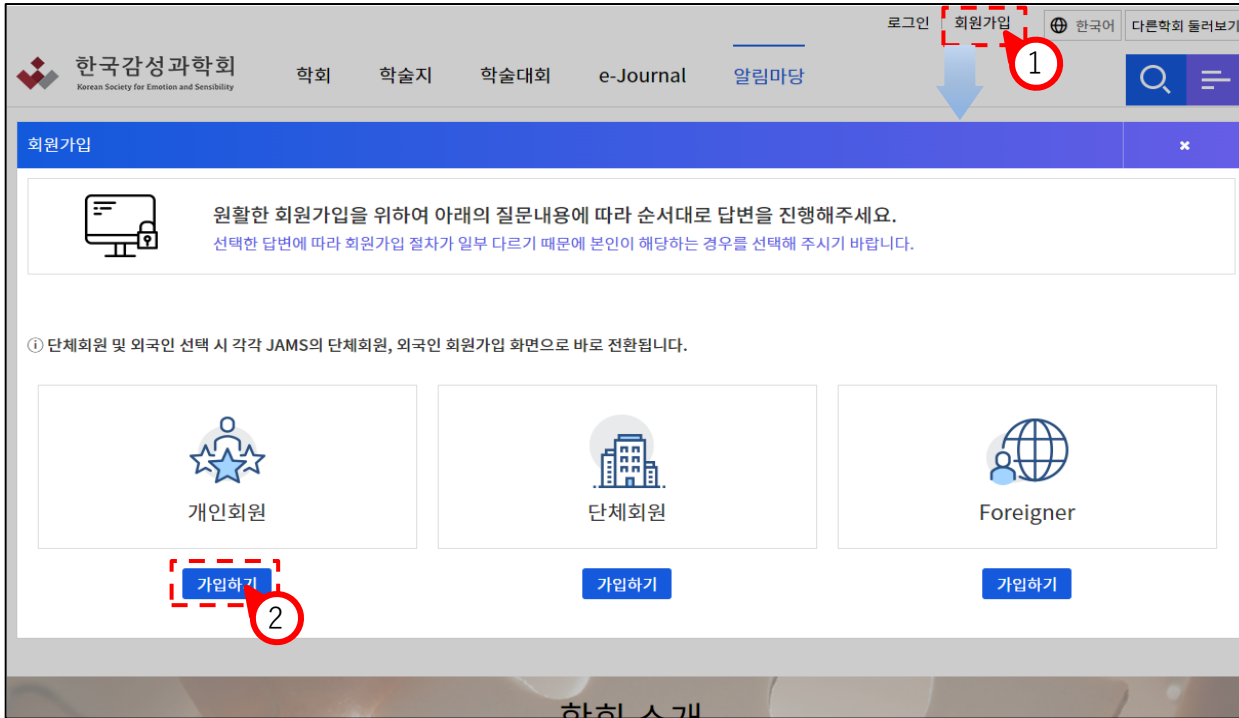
로그인 회원가입 1 한국어 다른학회 둘러보기

한국감성과학회
Korean Society for Emotion and Sensibility

학회 학술지 학술대회 e-Journal 알림마당

회원가입 ×

원활한 회원가입을 위하여 아래의 질문내용에 따라 순서대로 답변을 진행해주세요.
선택한 답변에 따라 회원가입 절차가 일부 다르기 때문에 본인이 해당하는 경우를 선택해 주시기 바랍니다.

ⓘ 단체회원 및 외국인 선택 시 각각 JAMS의 단체회원, 외국인 회원가입 화면으로 바로 전환됩니다.

개인회원
가입하기
2

단체회원
가입하기

Foreigner
가입하기

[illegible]